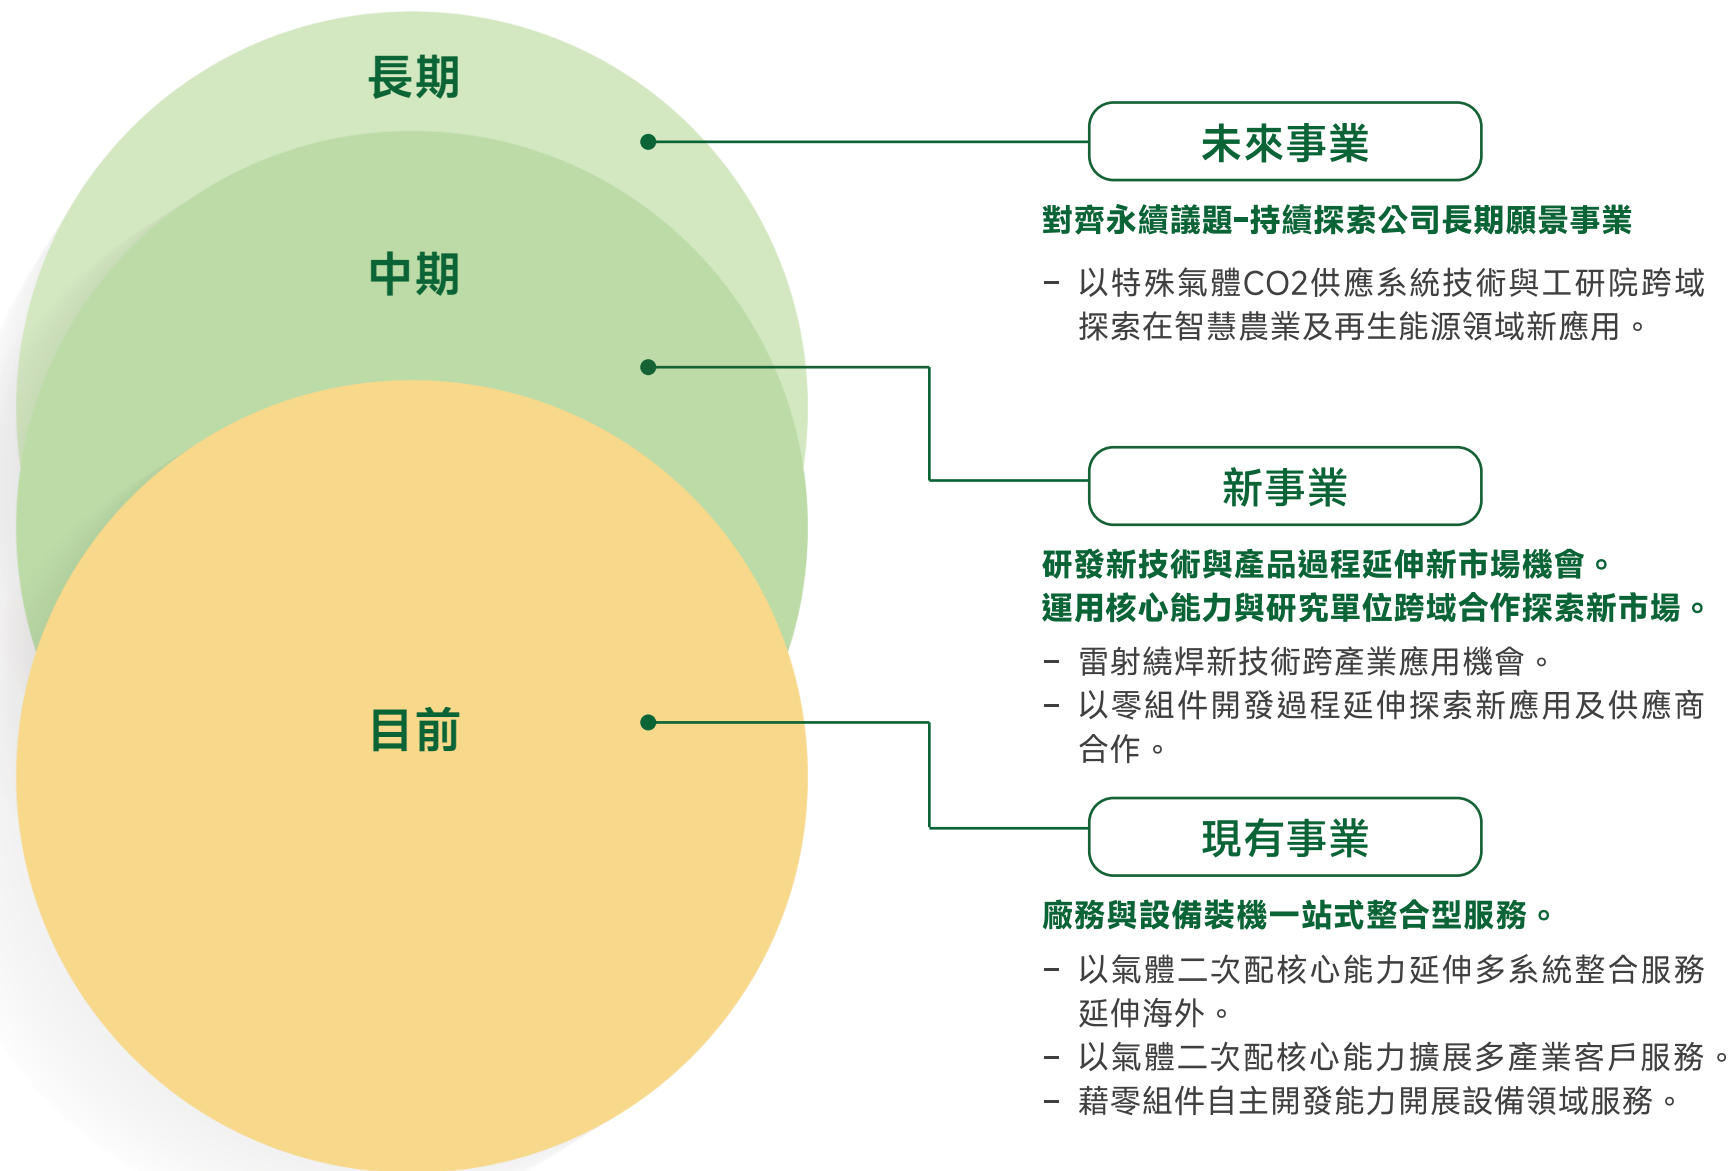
長期

中期

目前

未來事業

對齊永續議題-持續探索公司長期願景事業

- 以特殊氣體CO2供應系統技術與工研院跨域探索在智慧農業及再生能源領域新應用。

新事業

研發新技術與產品過程延伸新市場機會。
運用核心能力與研究單位跨域合作探索新市場。

- 雷射繞焊新技術跨產業應用機會。
- 以零組件開發過程延伸探索新應用及供應商合作。

現有事業

廠務與設備裝機一站式整合型服務。

- 以氣體二次配核心能力延伸多系統整合服務延伸海外。
- 以氣體二次配核心能力擴展多產業客戶服務。
- 藉零組件自主開發能力開展設備領域服務。